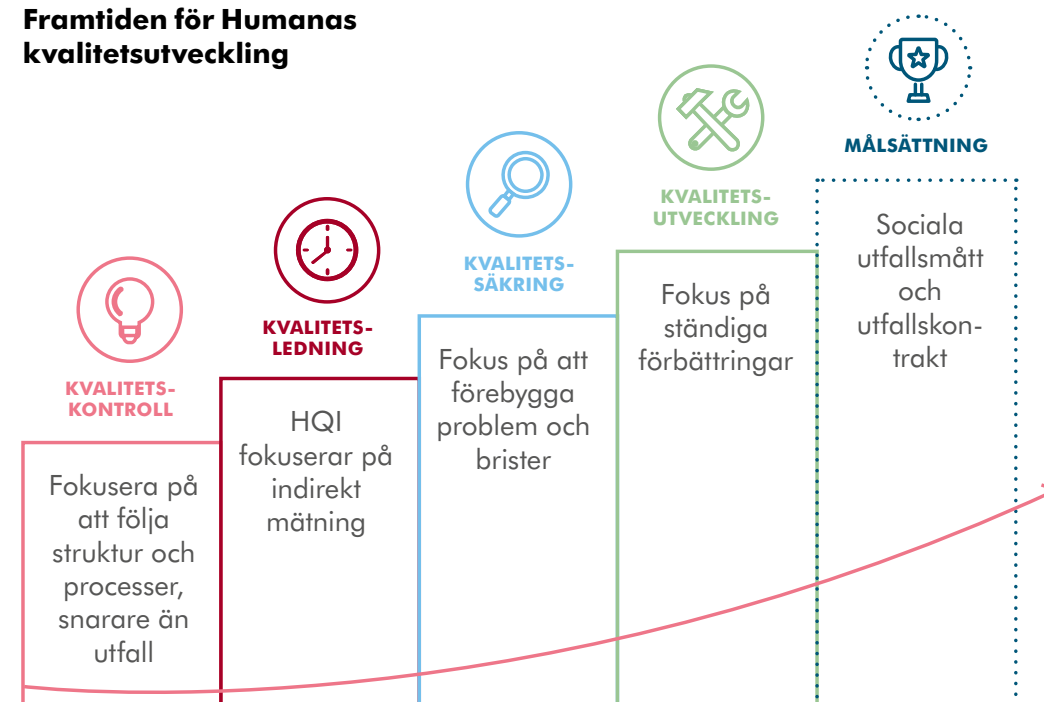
Framtiden för Humanas kvalitetsutveckling

KVALITETS-KONTROLL

Fokusera på att följa struktur och processer, snarare än utfall

KVALITETS-LEDNING

HQI fokuserar på indirekt mätning

KVALITETS-SÄKRING

Fokus på att förebygga problem och brister

KVALITETS-UTVECKLING

Fokus på ständiga förbättringar

MÅLSÄTTNING

Sociala utfallsmått och utfallskontrakt